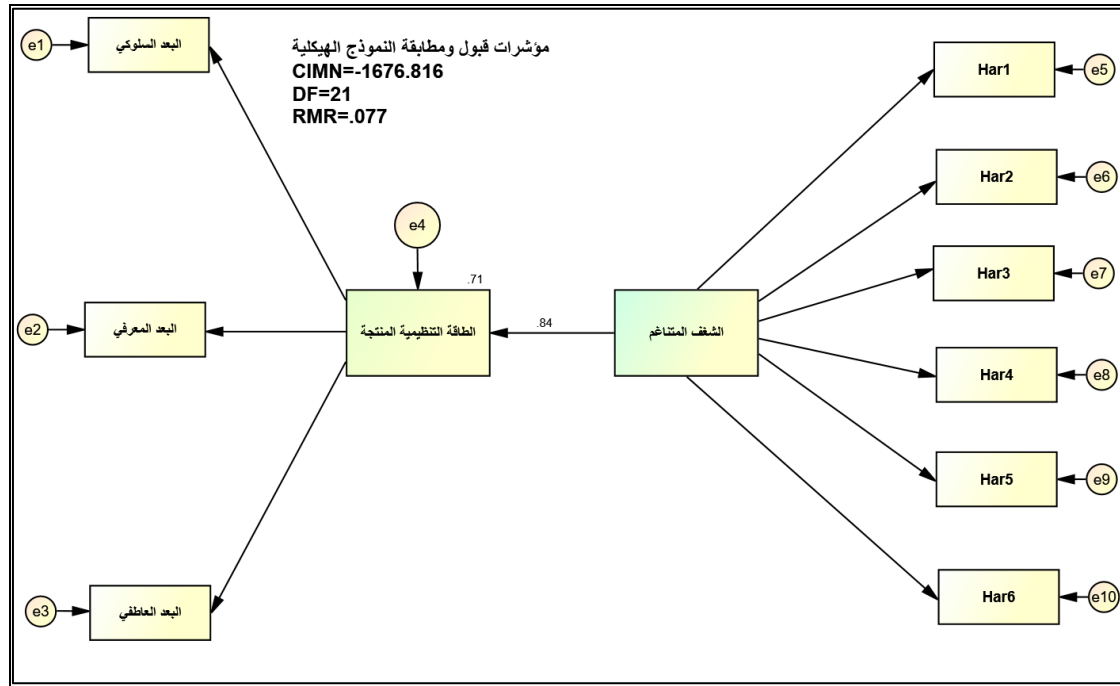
e1
البعد السلوكي

مؤشرات قبول ومطابقة النموذج الهيكلية
CIMN=-1676.816
DF=21
RMR=.077

Har1
e5

Har2
e6

e4

.71

Har3
e7

e2
البعد المعرفي

الطاقة التنظيمية المنتجة

.84

الشغف المتناغم

Har4
e8

Har5
e9

e3
البعد العاطفي

Har6
e10